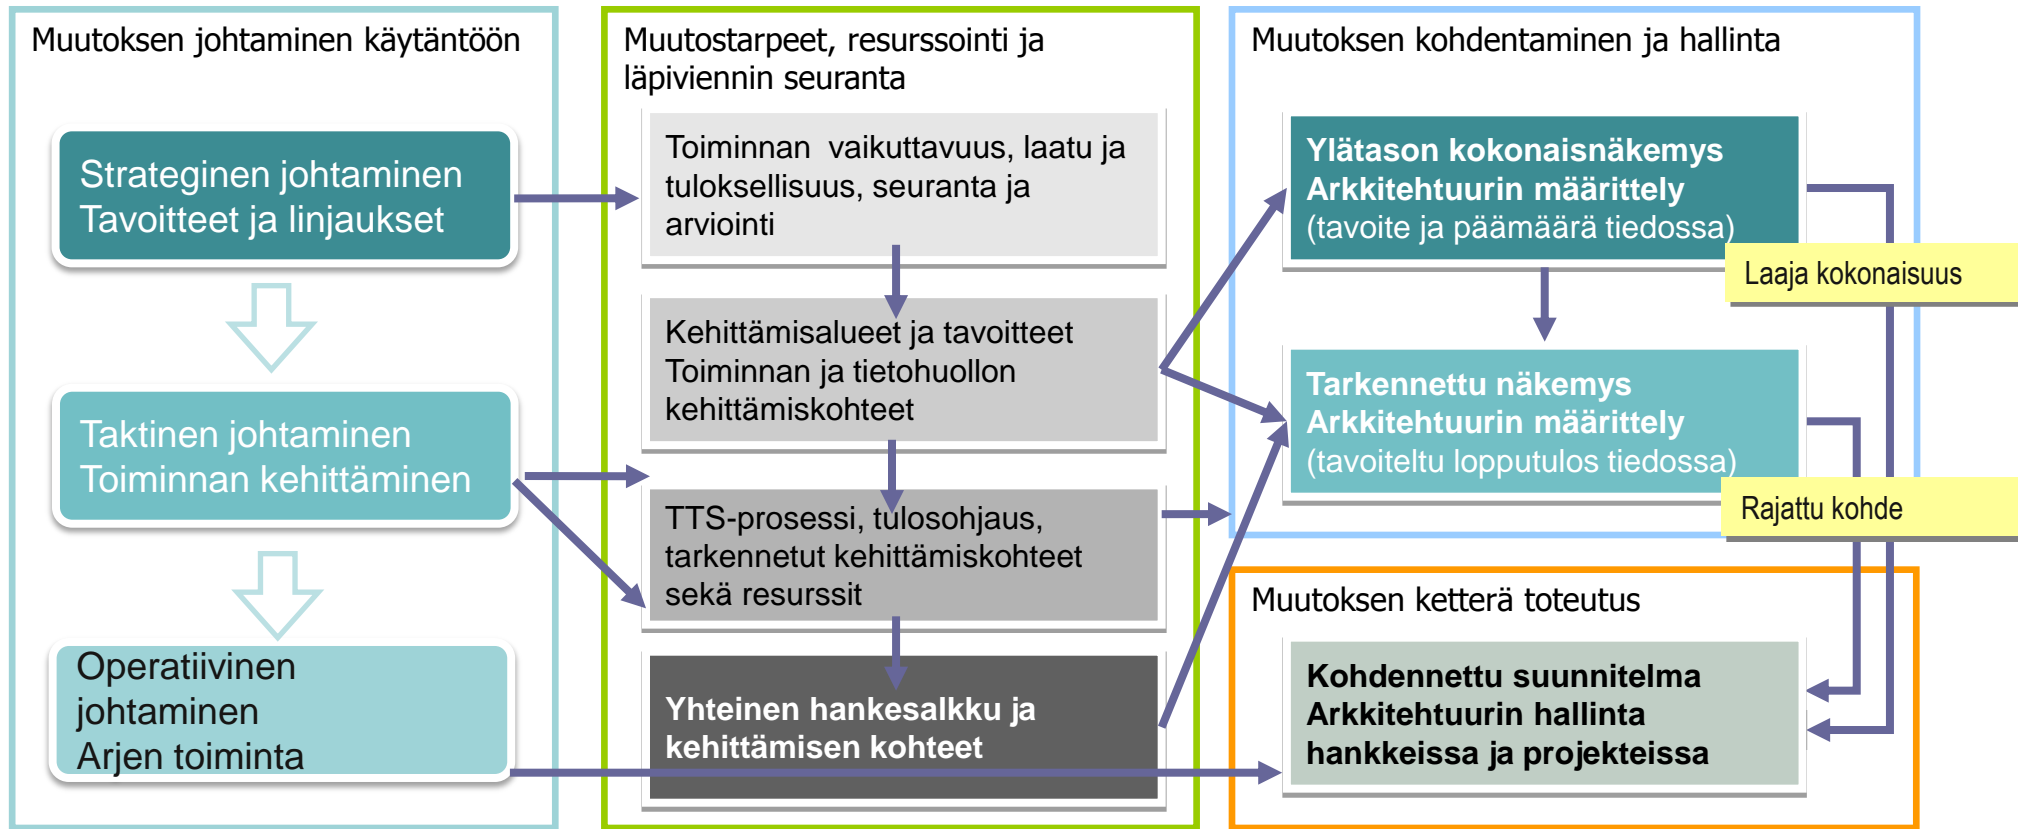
Muutoksen johtaminen käytäntöön

Strateginen johtaminen
Tavoitteet ja linjaukset

Taktinen johtaminen
Toiminnan kehittäminen

Operatiivinen johtaminen
Arjen toiminta

Muutostarpeet, resurssointi ja läpiviennin seuranta

Toiminnan vaikuttavuus, laatu ja tuloksellisuus, seuranta ja arviointi

Kehittämisalueet ja tavoitteet
Toiminnan ja tietohuollon kehittämiskohteet

TTS-prosessi, tulosohjaus, tarkennetut kehittämiskohteet sekä resurssit

Yhteinen hankesalkku ja kehittämisen kohteet

Muutoksen kohdentaminen ja hallinta

Ylätason kokonaisnäkemys
Arkkitehtuurin määrittely
(tavoite ja päämäärä tiedossa)

Laaja kokonaisuus

Tarkennettu näkemys
Arkkitehtuurin määrittely
(tavoiteltu lopputulos tiedossa)

Rajattu kohde

Muutoksen ketterä toteutus

Kohdennettu suunnitelma
Arkkitehtuurin hallinta hankkeissa ja projekteissa